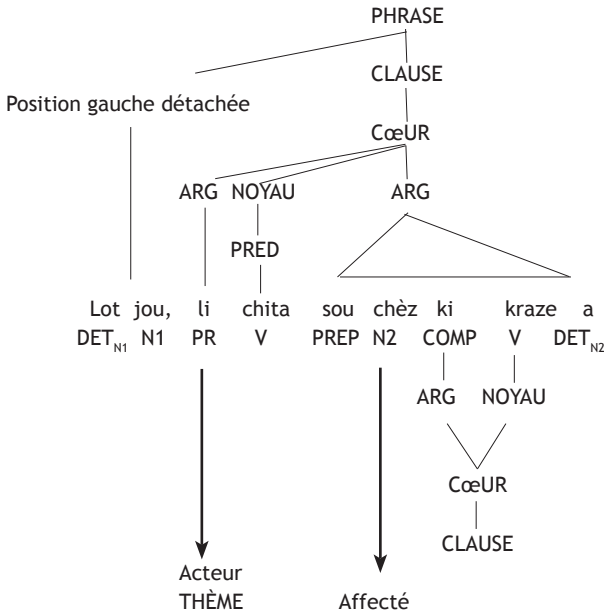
PHRASE

CLAUSE

Position gauche détachée

CœUR

ARG NOYAU ARG

PRED

Lot jou, li chita sou chèz ki kraze a

$DET_{N1}$ N1 PR V PREP N2 COMP V $DET_{N2}$

ARG NOYAU

CœUR

CLAUSE

Acteur
THÈME

Affecté